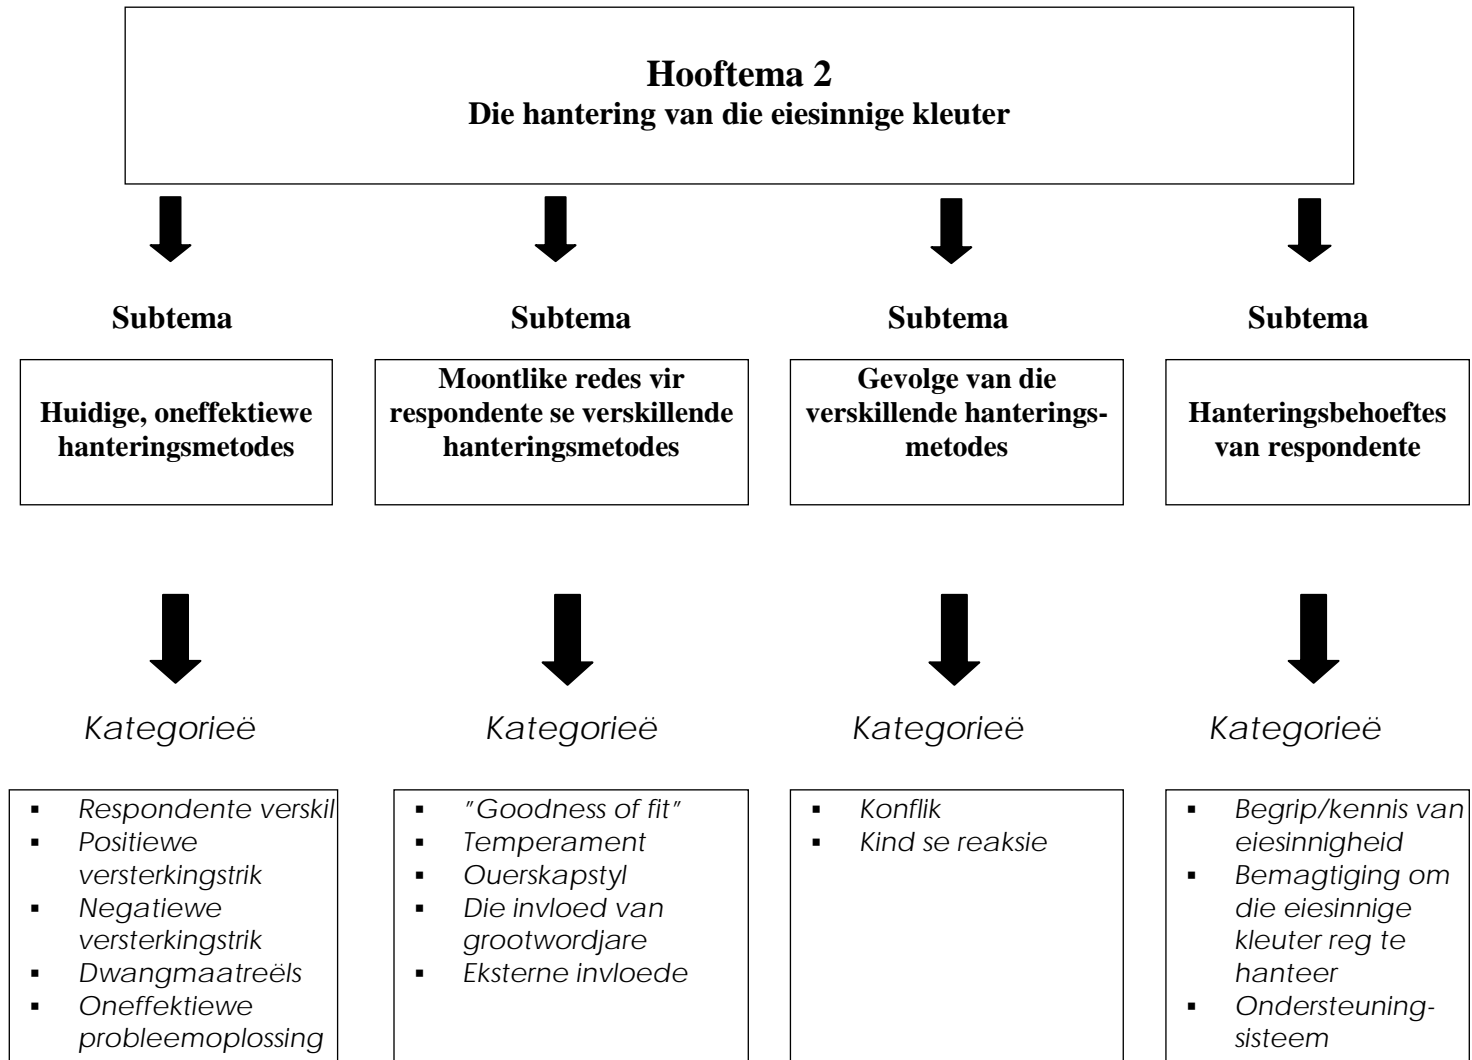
Hooftema 2
Die hantering van die eiesinnige kleuter

Subtema

Huidige, oneffektiewe hanteringsmetodes

Kategorieë

- Respondente verskil
- Positiewe versterkingstrik
- Negatiewe versterkingstrik
- Dwangmaatreëls
- Oneffektiewe probleemoplossing

Subtema

Moontlike redes vir respondente se verskillende hanteringsmetodes

Kategorieë

- "Goodness of fit"
- Temperament
- Ouerskapstyl
- Die invloed van grootwordjare
- Eksterne invloede

Subtema

Gevolge van die verskillende hanteringsmetodes

Kategorieë

- Konflik
- Kind se reaksie

Subtema

Hanteringsbehoeftes van respondente

Kategorieë

- Begrip/kennis van eiesinnigheid
- Bemagtiging om die eiesinnige kleuter reg te hanteer
- Ondersteuningsisteem